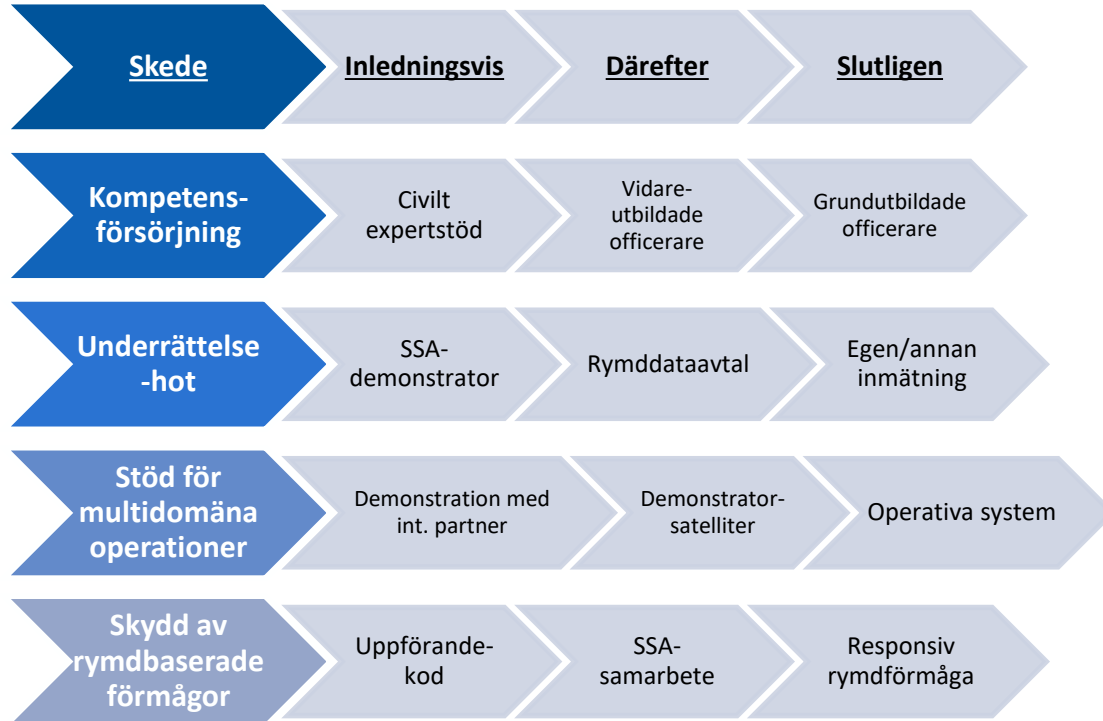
| Skede | Inledningsvis | Därefter | Slutligen |
|---|---|---|---|
| Kompetensförsörjning | Civilt expertstöd | Vidareutbildade officerare | Grundutbildade officerare |
| Underrättelse-hot | SSA-demonstrator | Rymddataavtal | Egen/annan inmätning |
| Stöd för multidomäna operationer | Demonstration med int. partner | Demonstratorsatelliter | Operativa system |
| Skydd av rymdbaserade förmågor | Uppförandekod | SSA-samarbete | Responsiv rymdförmåga |